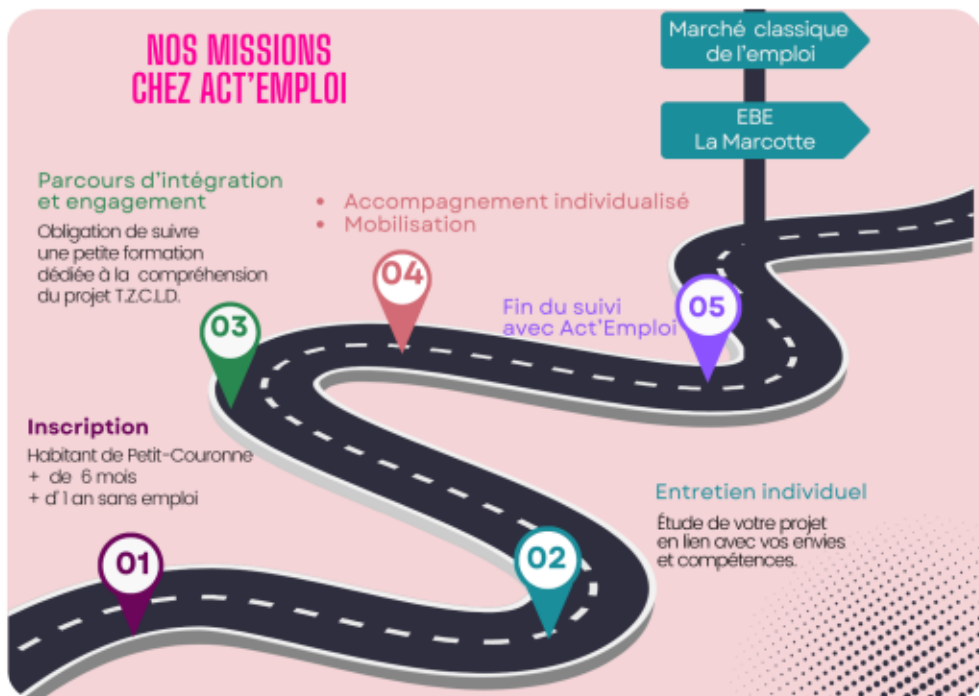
NOS MISSIONS
CHEZ ACT'EMPLOI

Marché classique de l'emploi

EBE
La Marcotte

Parcours d'intégration et engagement

Obligation de suivre une petite formation dédiée à la compréhension du projet T.Z.C.L.D.

• Accompagnement individualisé
• Mobilisation

04

03

Fin du suivi avec Act'Emploi

05

Inscription

Habitant de Petit-Couronne
+ de 6 mois
+ d'1 an sans emploi

Entretien individuel

Étude de votre projet en lien avec vos envies et compétences.

01

02